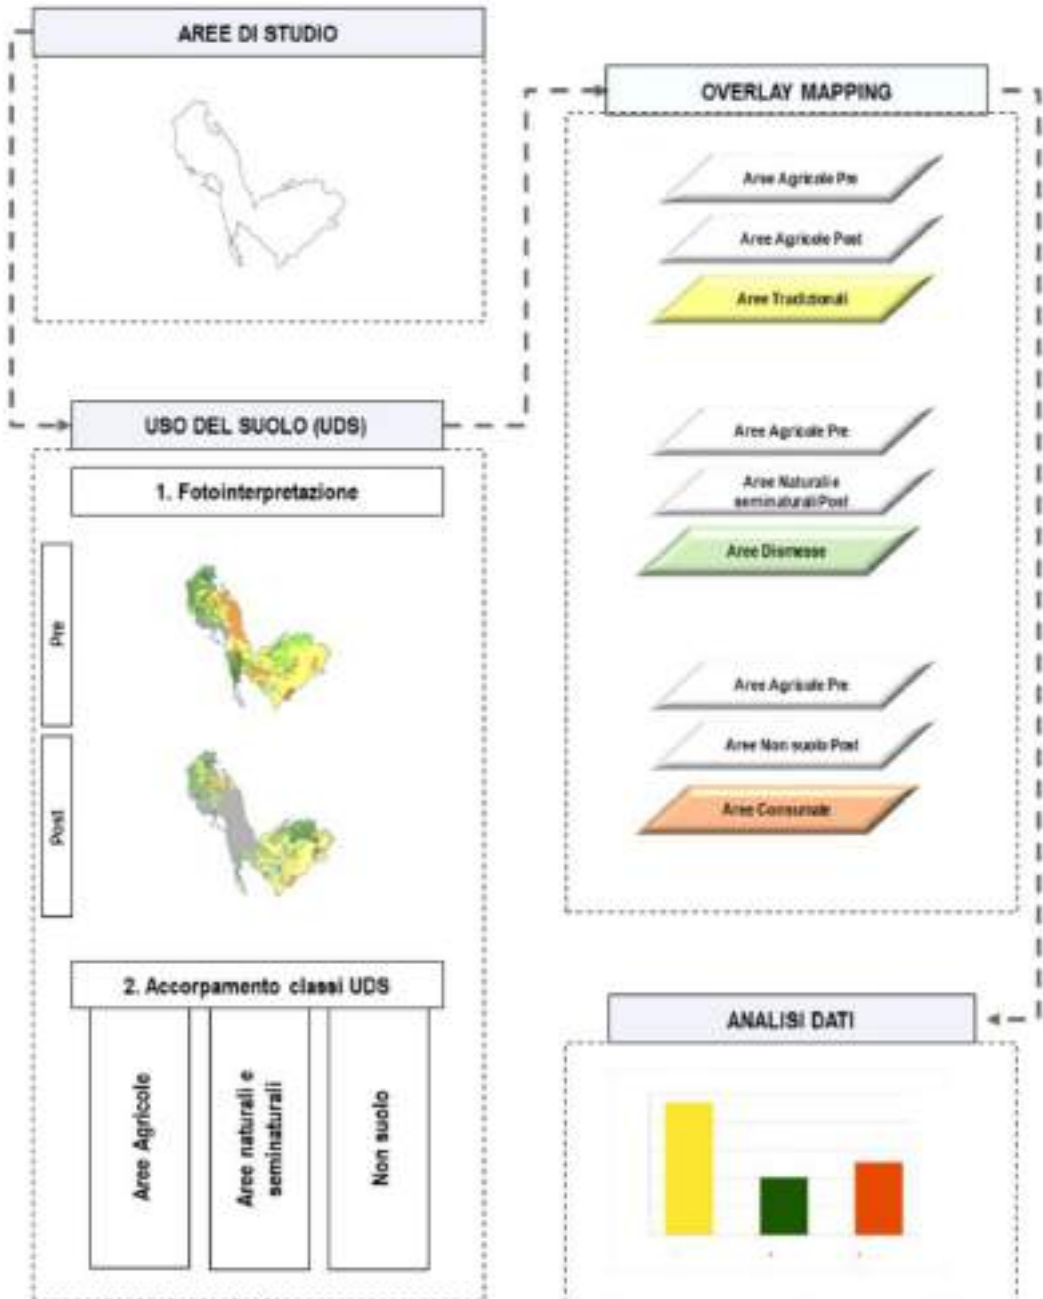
AREE DI STUDIO

USO DEL SUOLO (UDS)

1. Fotointerpretazione

Pre

Post

2. Accorpamento classi UDS

Aree Agricole

Aree naturali e seminaturali

Non suolo

OVERLAY MAPPING

Aree Agricole Pre

Aree Agricole Post

Aree Tradizionali

Aree Agricole Pre

Aree Naturali e seminaturali Post

Aree Dismesse

Aree Agricole Pre

Aree Non suolo Post

Aree Consumate

ANALISI DATI